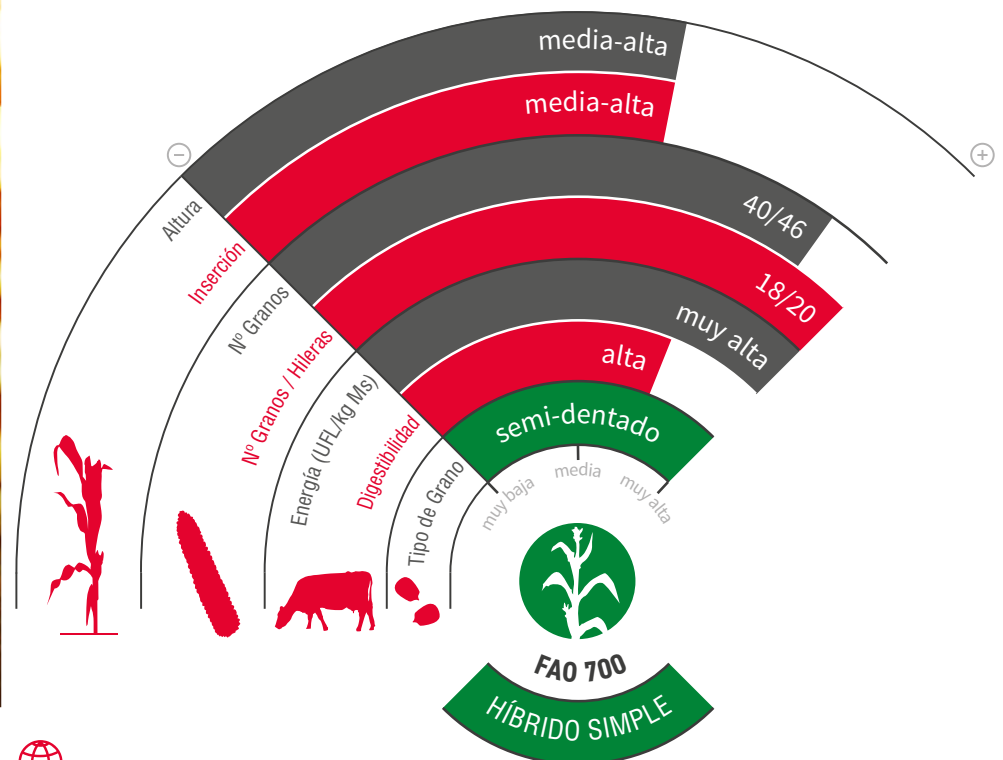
⊖
⊕

Altura
media-alta

Inserción
media-alta

Nº Granos
40/46

Nº Granos / Hileras
18/20

Energía (UFL/kg Ms)
muy alta

Digestibilidad
alta

Tipo de Grano
semi-dentado

muy baja
media
muy alta

FAO 700
HÍBRIDO SIMPLE